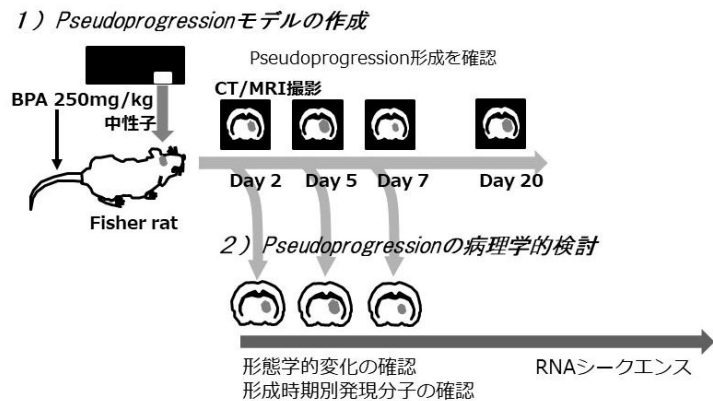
1）Pseudoprogressionモデルの作成

Pseudoprogression形成を確認

CT/MRI撮影

BPA 250mg/kg

中性子

Day 2　Day 5　Day 7　Day 20

Fisher rat

2）Pseudoprogressionの病理学的検討

形態学的変化の確認
形成時期別発現分子の確認

RNAシークエンス